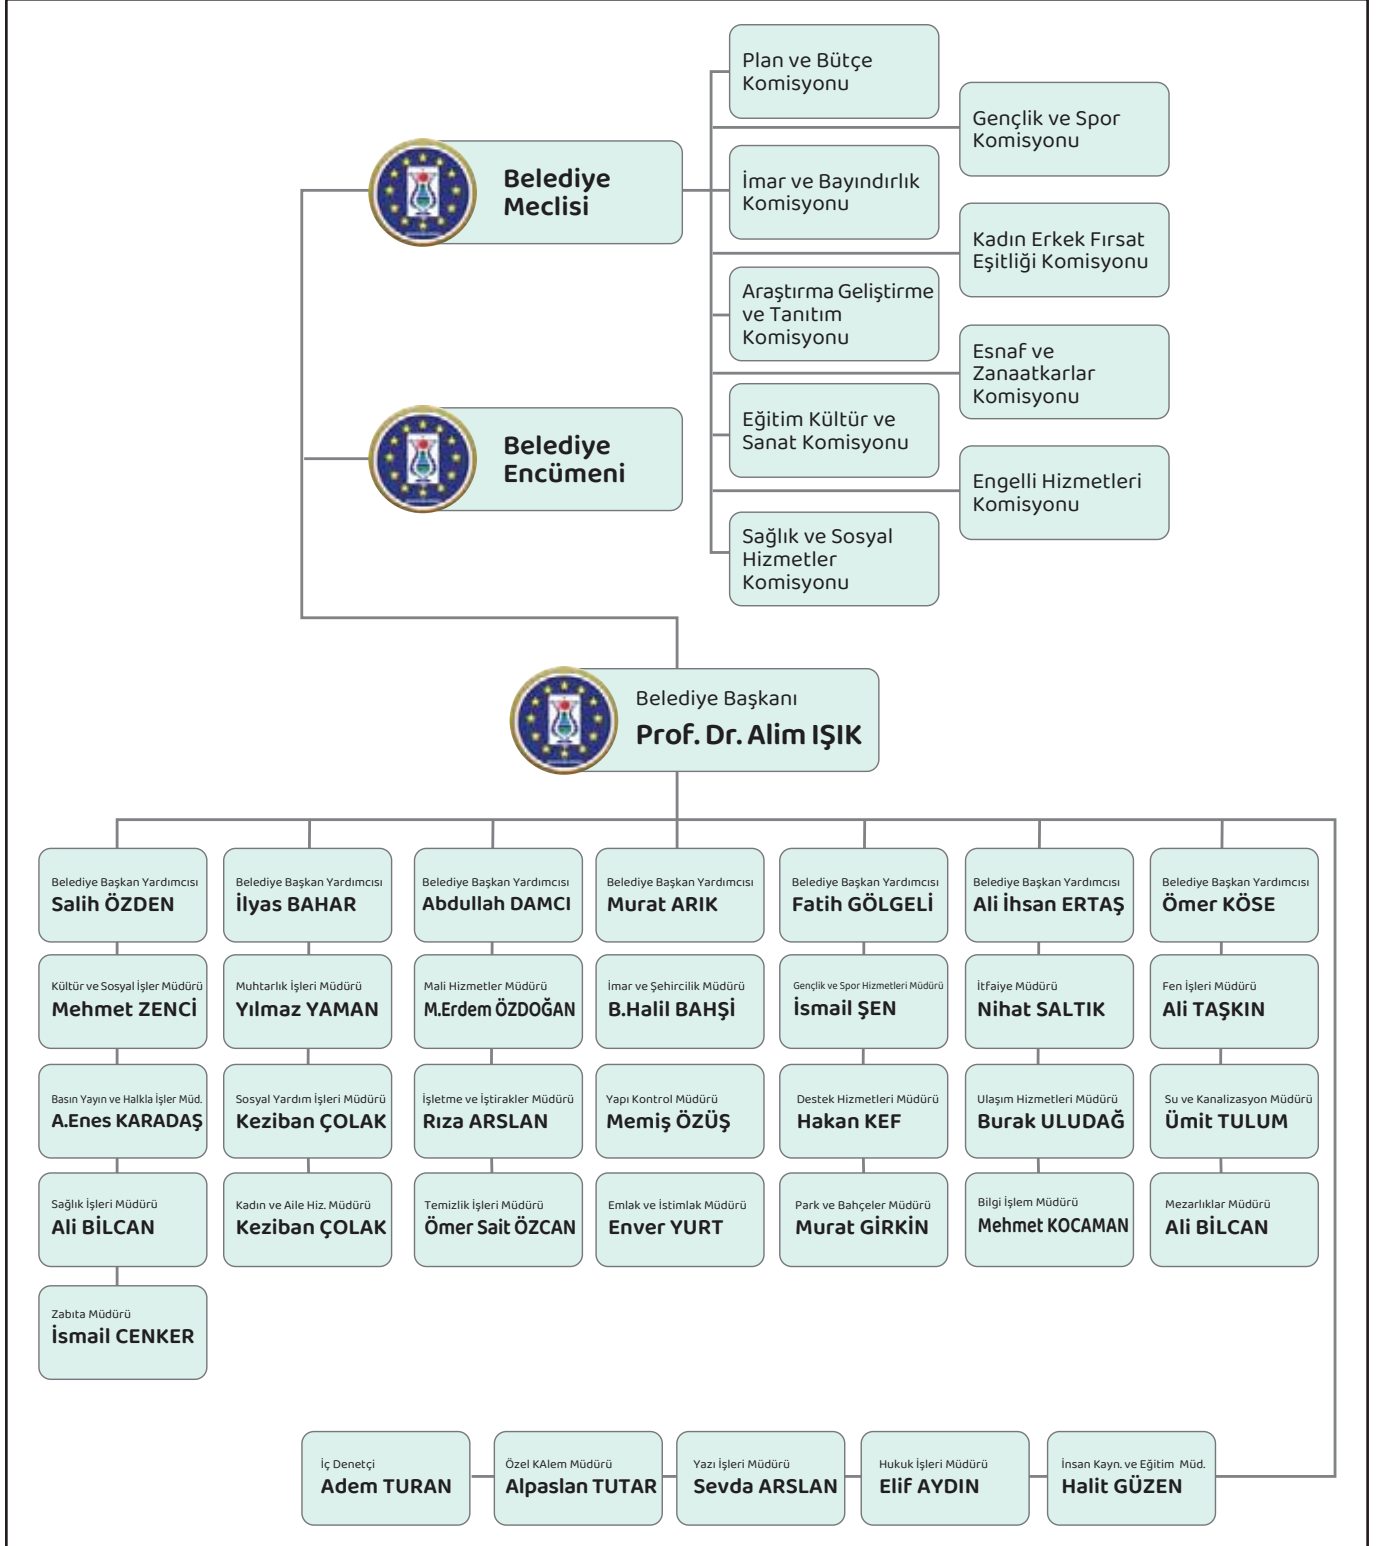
Plan ve Bütçe Komisyonu

Gençlik ve Spor Komisyonu

Belediye Meclisi

İmar ve Bayındırlık Komisyonu

Kadın Erkek Fırsat Eşitliği Komisyonu

Araştırma Geliştirme ve Tanıtım Komisyonu

Esnaf ve Zanaatkarlar Komisyonu

Belediye Encümeni

Eğitim Kültür ve Sanat Komisyonu

Engelli Hizmetleri Komisyonu

Sağlık ve Sosyal Hizmetler Komisyonu

Belediye Başkanı
Prof. Dr. Alim IŞIK

Belediye Başkan Yardımcısı
Salih ÖZDEN

Belediye Başkan Yardımcısı
İlyas BAHAR

Belediye Başkan Yardımcısı
Abdullah DAMCI

Belediye Başkan Yardımcısı
Murat ARIK

Belediye Başkan Yardımcısı
Fatih GÖLGELİ

Belediye Başkan Yardımcısı
Ali İhsan ERTAŞ

Belediye Başkan Yardımcısı
Ömer KÖSE

Kültür ve Sosyal İşler Müdürü
Mehmet ZENCİ

Muhtarlık İşleri Müdürü
Yılmaz YAMAN

Mali Hizmetler Müdürü
M.Erdem ÖZDOĞAN

İmar ve Şehircilik Müdürü
B.Halil BAHŞİ

Gençlik ve Spor Hizmetleri Müdürü
İsmail ŞEN

İtfaiye Müdürü
Nihat SALTIK

Fen İşleri Müdürü
Ali TAŞKIN

Basın Yayın ve Halkla İşler Müd.
A.Enes KARADAŞ

Sosyal Yardım İşleri Müdürü
Keziban ÇOLAK

İşletme ve İştirakler Müdürü
Rıza ARSLAN

Yapı Kontrol Müdürü
Memiş ÖZÜŞ

Destek Hizmetleri Müdürü
Hakan KEF

Ulaşım Hizmetleri Müdürü
Burak ULUDAĞ

Su ve Kanalizasyon Müdürü
Ümit TULUM

Sağlık İşleri Müdürü
Ali BİLCAN

Kadın ve Aile Hiz. Müdürü
Keziban ÇOLAK

Temizlik İşleri Müdürü
Ömer Sait ÖZCAN

Emlak ve İstimlak Müdürü
Enver YURT

Park ve Bahçeler Müdürü
Murat GİRKİN

Bilgi İşlem Müdürü
Mehmet KOCAMAN

Mezarlıklar Müdürü
Ali BİLCAN

Zabıta Müdürü
İsmail CENKER

İç Denetçi
Adem TURAN

Özel KAlem Müdürü
Alpaslan TUTAR

Yazı İşleri Müdürü
Sevda ARSLAN

Hukuk İşleri Müdürü
Elif AYDIN

İnsan Kayn. ve Eğitim Müd.
Halit GÜZEN